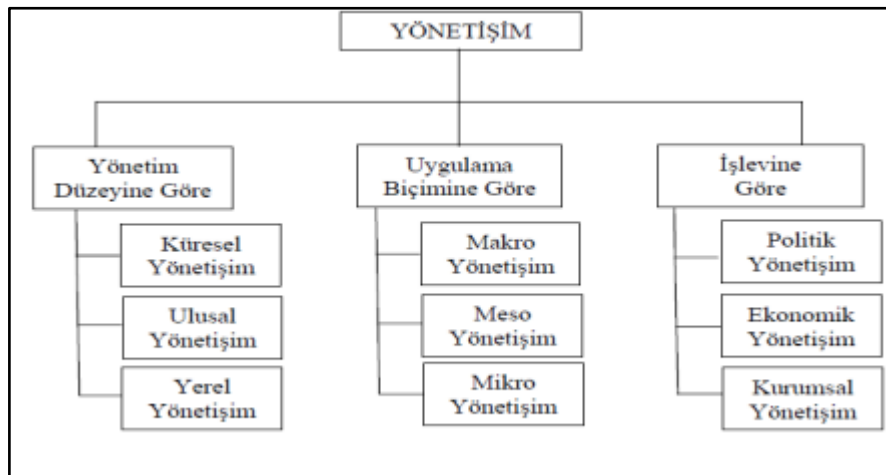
YÖNETİŞİM

Yönetim Düzeyine Göre

Küresel Yönetişim

Ulusal Yönetişim

Yerel Yönetişim

Uygulama Biçimine Göre

Makro Yönetişim

Meso Yönetişim

Mikro Yönetişim

İşlevine Göre

Politik Yönetişim

Ekonomik Yönetişim

Kurumsal Yönetişim